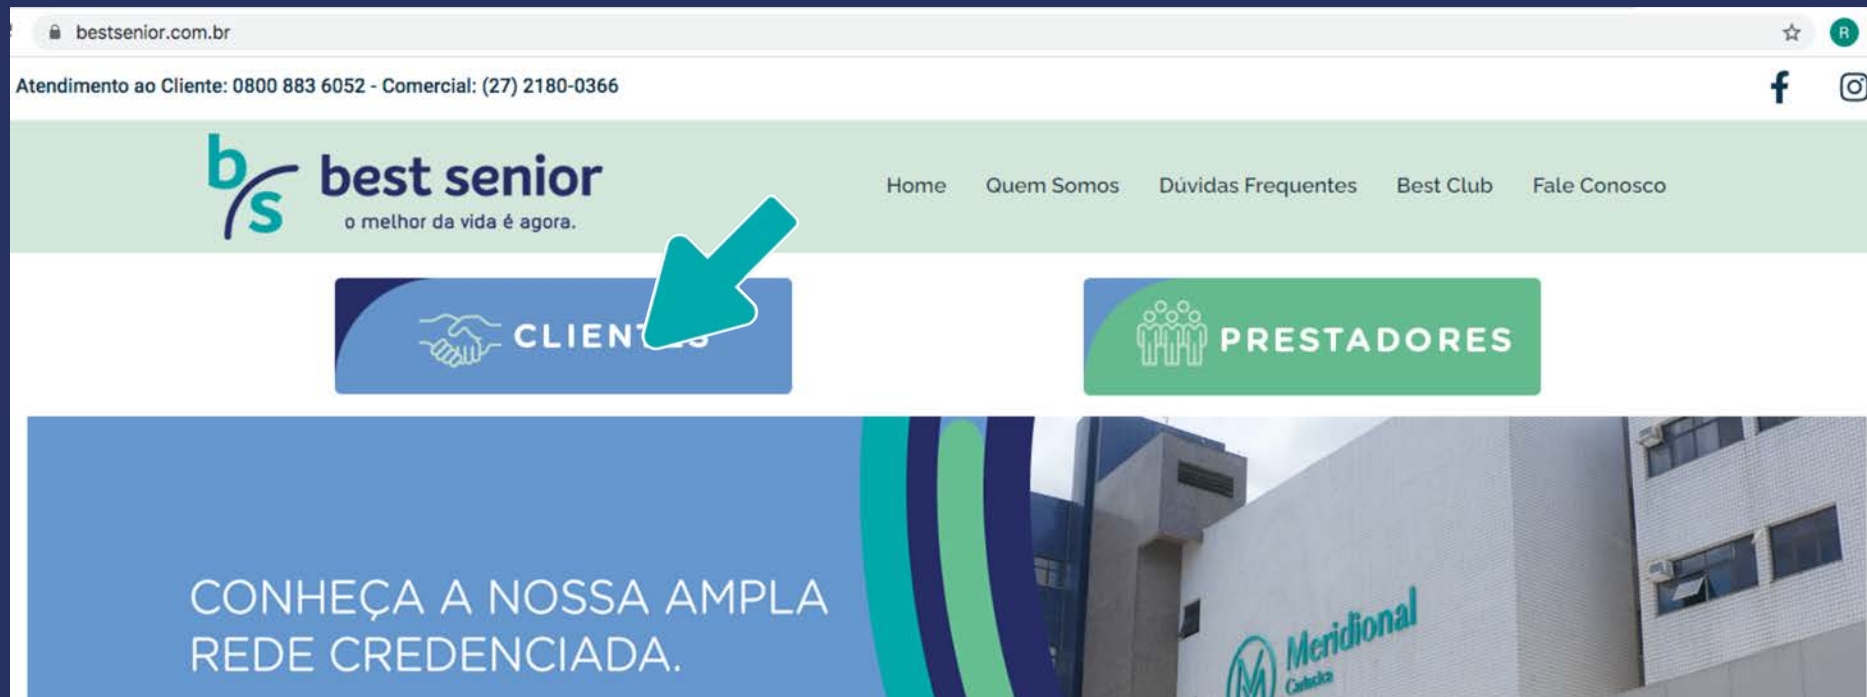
bestsenior.com.br

R

Atendimento ao Cliente: 0800 883 6052 - Comercial: (27) 2180-0366

bs best senior
o melhor da vida é agora.

Home Quem Somos Dúvidas Frequentes Best Club Fale Conosco

CLIENT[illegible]

PRESTADORES

CONHEÇA A NOSSA AMPLA REDE CREDENCIADA.

M Meridional Cariacica